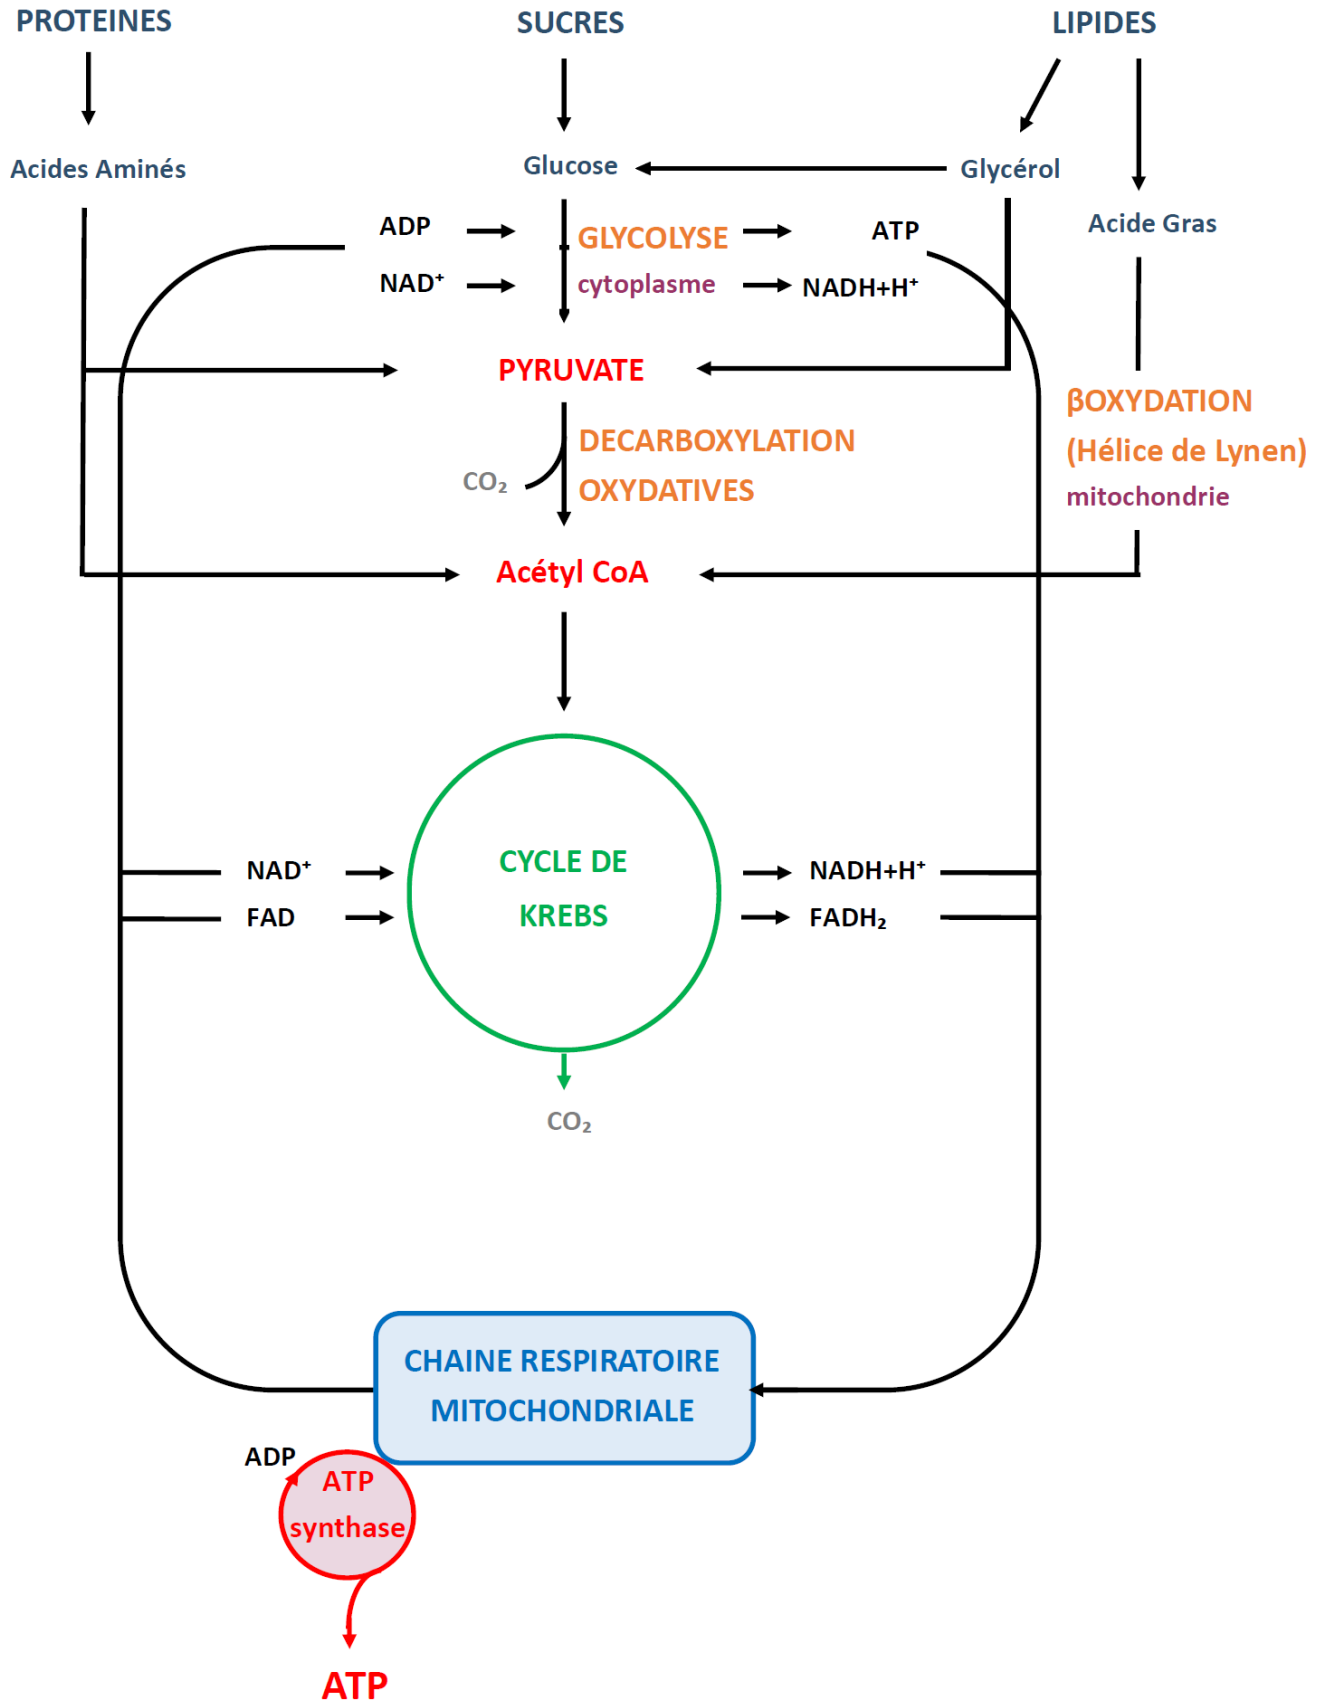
PROTEINES

SUCRES

LIPIDES

Acides Aminés

Glucose

Glycérol

Acide Gras

ADP

NAD$^+$

GLYCOLYSE

cytoplasme

ATP

NADH+H$^+$

PYRUVATE

βOXYDATION

(Hélice de Lynen)

mitochondrie

$CO_2$

DECARBOXYLATION

OXYDATIVES

Acétyl CoA

NAD$^+$

FAD

CYCLE DE KREBS

NADH+H$^+$

FADH$_2$

$CO_2$

CHAINE RESPIRATOIRE MITOCHONDRIALE

ADP

ATP synthase

ATP